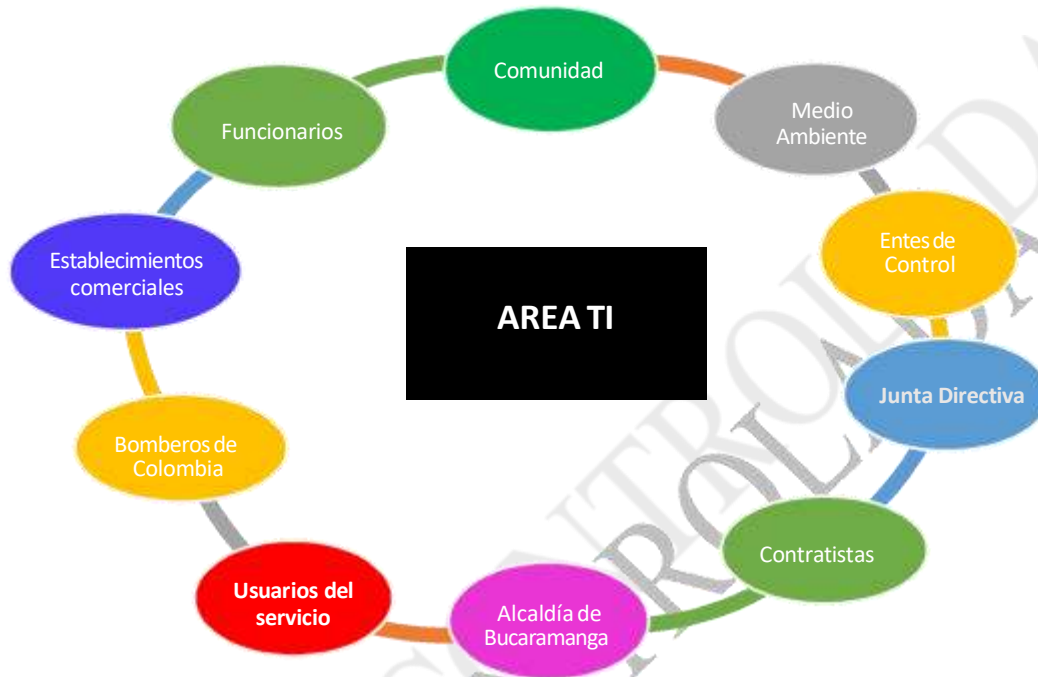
Comunidad

Medio Ambiente

Entes de Control

Junta Directiva

Contratistas

Alcaldía de Bucaramanga

Usuarios del servicio

Bomberos de Colombia

Establecimientos comerciales

Funcionarios

AREA TI

CONTROLADA